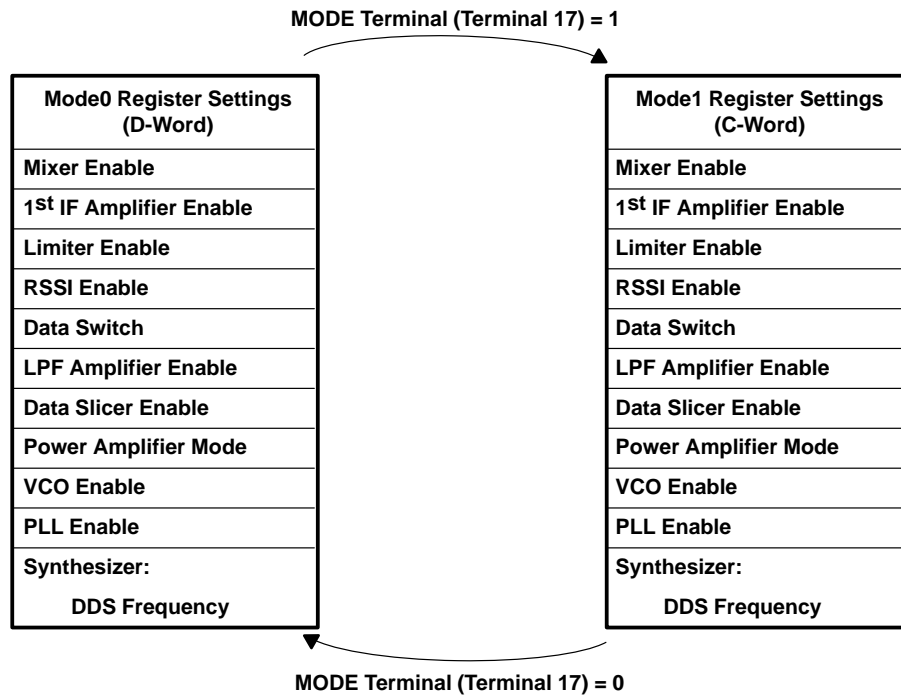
MODE Terminal (Terminal 17) = 1

| Mode0 Register Settings (D-Word) |
|---|
| Mixer Enable |
| 1st IF Amplifier Enable |
| Limiter Enable |
| RSSI Enable |
| Data Switch |
| LPF Amplifier Enable |
| Data Slicer Enable |
| Power Amplifier Mode |
| VCO Enable |
| PLL Enable |
| Synthesizer: DDS Frequency |

| Mode1 Register Settings (C-Word) |
|---|
| Mixer Enable |
| 1st IF Amplifier Enable |
| Limiter Enable |
| RSSI Enable |
| Data Switch |
| LPF Amplifier Enable |
| Data Slicer Enable |
| Power Amplifier Mode |
| VCO Enable |
| PLL Enable |
| Synthesizer: DDS Frequency |

MODE Terminal (Terminal 17) = 0